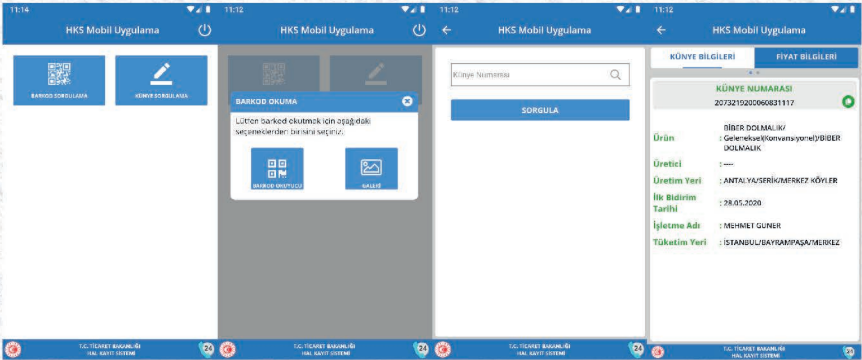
11:14

HKS Mobil Uygulama

BARKOD SORGULAMA

KÜNYE SORGULAMA

T.C. TİCARET BAKANLIĞI
HAL KAYIT SİSTEMİ

24

11:12

HKS Mobil Uygulama

BARKOD OKUMA

Lütfen barkod okutmak için aşağıdaki seçeneklerden birisini seçiniz.

BARKOD OKUYUCU

GALERİ

T.C. TİCARET BAKANLIĞI
HAL KAYIT SİSTEMİ

24

11:12

HKS Mobil Uygulama

Künye Numarası

SORGULA

T.C. TİCARET BAKANLIĞI
HAL KAYIT SİSTEMİ

24

11:12

HKS Mobil Uygulama

KÜNYE BİLGİLERİ

FİYAT BİLGİLERİ

KÜNYE NUMARASI
2073219200060831117

| | |
|---|---|
| Ürün | : BİBER DOLMALIK/ Geleneksel(Konvansiyonel)/BİBER DOLMALIK |
| Üretici | : ---- |
| Üretim Yeri | : ANTALYA/SERİK/MERKEZ KÖYLER |
| İlk Bildirim Tarihi | : 28.05.2020 |
| İşletme Adı | : MEHMET GUNER |
| Tüketim Yeri | : İSTANBUL/BAYRAMPAŞA/MERKEZ |

T.C. TİCARET BAKANLIĞI
HAL KAYIT SİSTEMİ

24